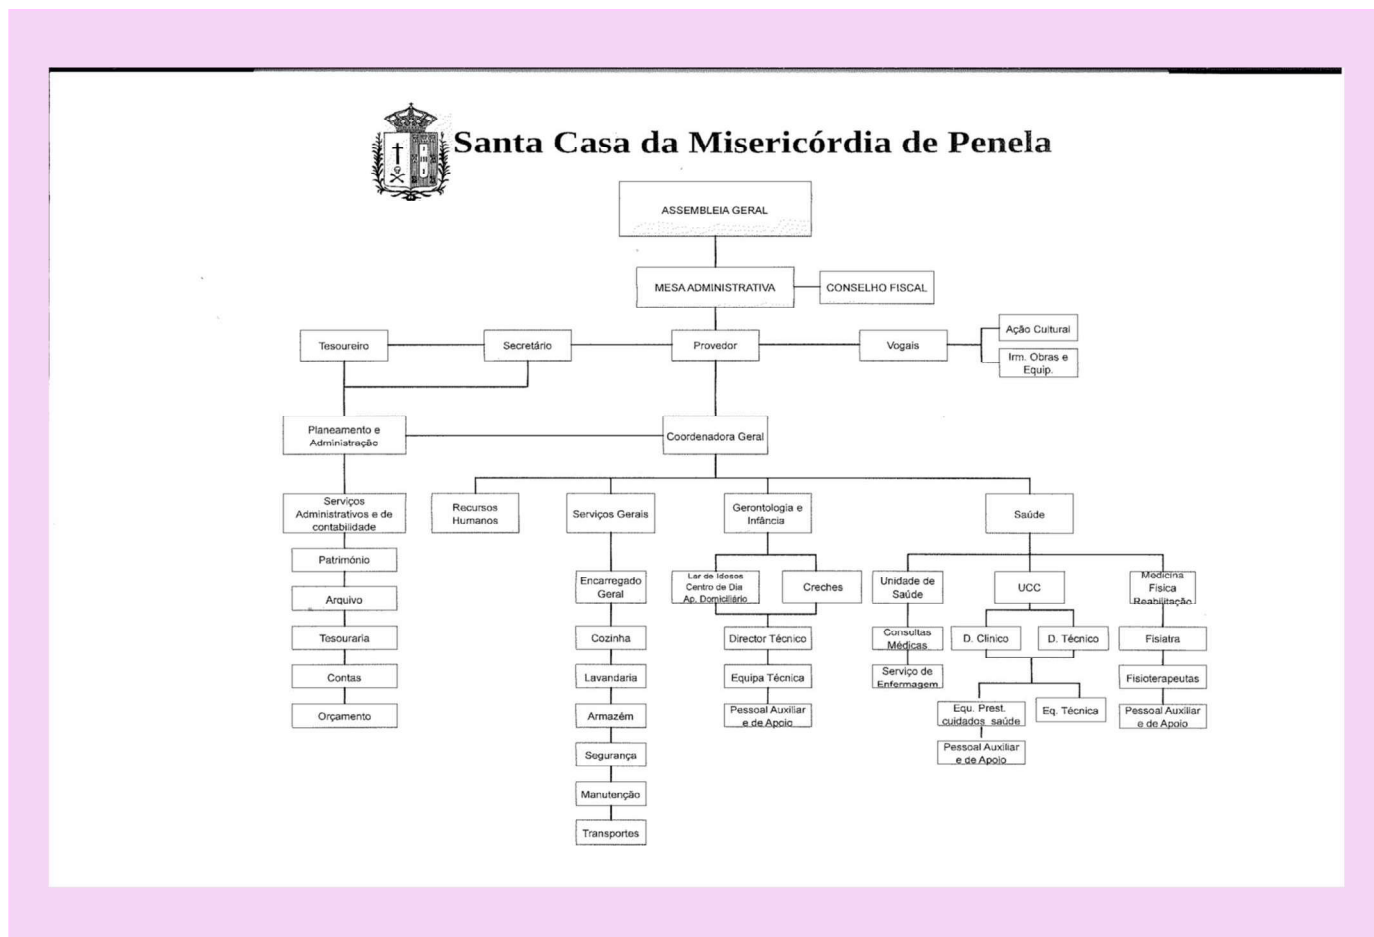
Santa Casa da Misericórdia de Penela

ASSEMBLEIA GERAL

MESA ADMINISTRATIVA

CONSELHO FISCAL

Tesoureiro

Secretário

Provedor

Vogais

Ação Cultural

Irm. Obras e Equip.

Planeamento e Administração

Coordenadora Geral

Serviços Administrativos e de contabilidade

Património

Arquivo

Tesouraria

Contas

Orçamento

Recursos Humanos

Serviços Gerais

Encarregado Geral

Cozinha

Lavandaria

Armazém

Segurança

Manutenção

Transportes

Gerontologia e Infância

Lar de Idosos Centro de Dia Ap. Domiciliário

Creches

Director Técnico

Equipa Técnica

Pessoal Auxiliar e de Apoio

Saúde

Unidade de Saúde

Consultas Médicas

Serviço de Enfermagem

UCC

D. Clinico

D. Técnico

Equ. Prest. cuidados saúde

Eq. Técnica

Pessoal Auxiliar e de Apoio

Medicina Fisica Reabilitação

Fisiatra

Fisioterapeutas

Pessoal Auxiliar e de Apoio